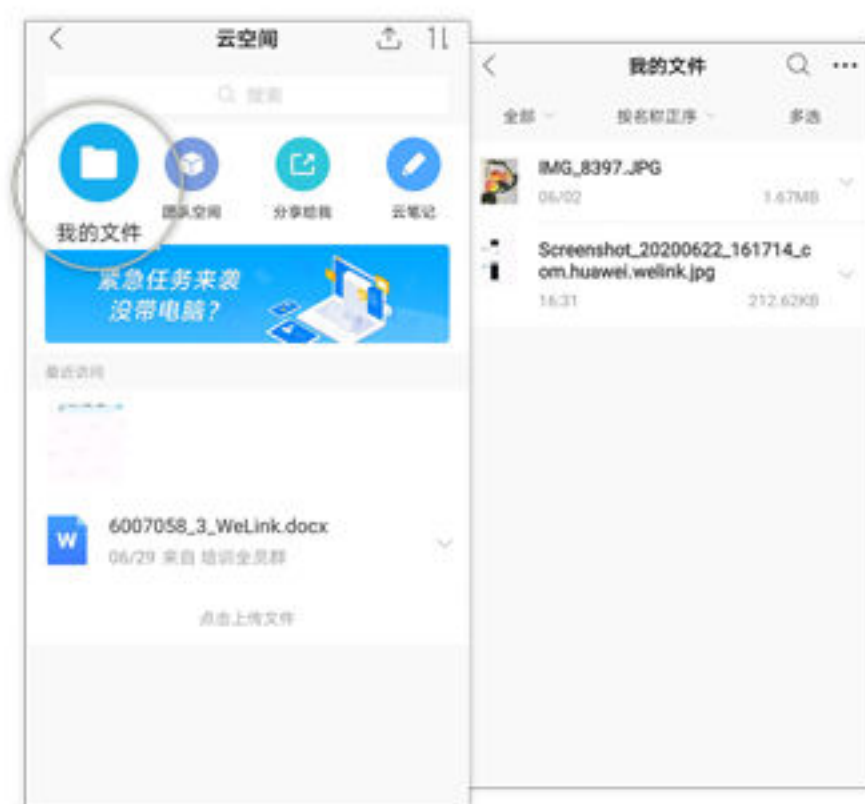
云空间

搜索

我的文件
团队空间
分享给我
云笔记

紧急任务来袭
没带电脑？

最近访问

6007058_3_WeLink.docx
06/29 来自 培训全员群

点击上传文件

我的文件

全部
按名称正序
多选

IMG_8397.JPG
06/02
1.67MB

Screenshot_20200622_161714_com.huawei.welink.jpg
16:31
212.62KB